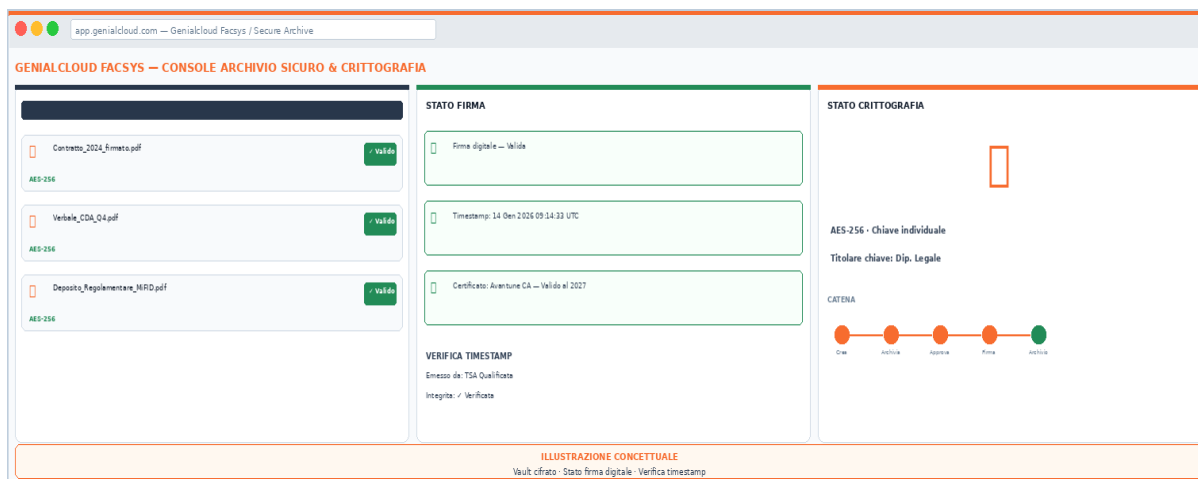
app.genialcloud.com — Genialcloud Facsys / Secure Archive

GENIALCLOUD FACSYS — CONSOLE ARCHIVIO SICURO & CRITTOGRAFIA

Contratto_2024_firmato.pdf
✓ Valido
AES-256

Verbale_CDA_Q4.pdf
✓ Valido
AES-256

Deposito_Regolamentare_MiFID.pdf
✓ Valido
AES-256

STATO FIRMA

Firma digitale — Valida

Timestamp: 14 Gen 2026 09:14:33 UTC

Certificato: Avantune CA — Valido al 2027

VERIFICA TIMESTAMP

Emesso da: TSA Qualificata

Integrita: ✓ Verificata

STATO CRITTOGRAFIA

AES-256 · Chiave individuale

Titolare chiave: Dip. Legale

CATENA

Crea
Archivia
Approva
Firma
Archivia

ILLUSTRAZIONE CONCETTUALE
Vault cifrato · Stato firma digitale · Verifica timestamp